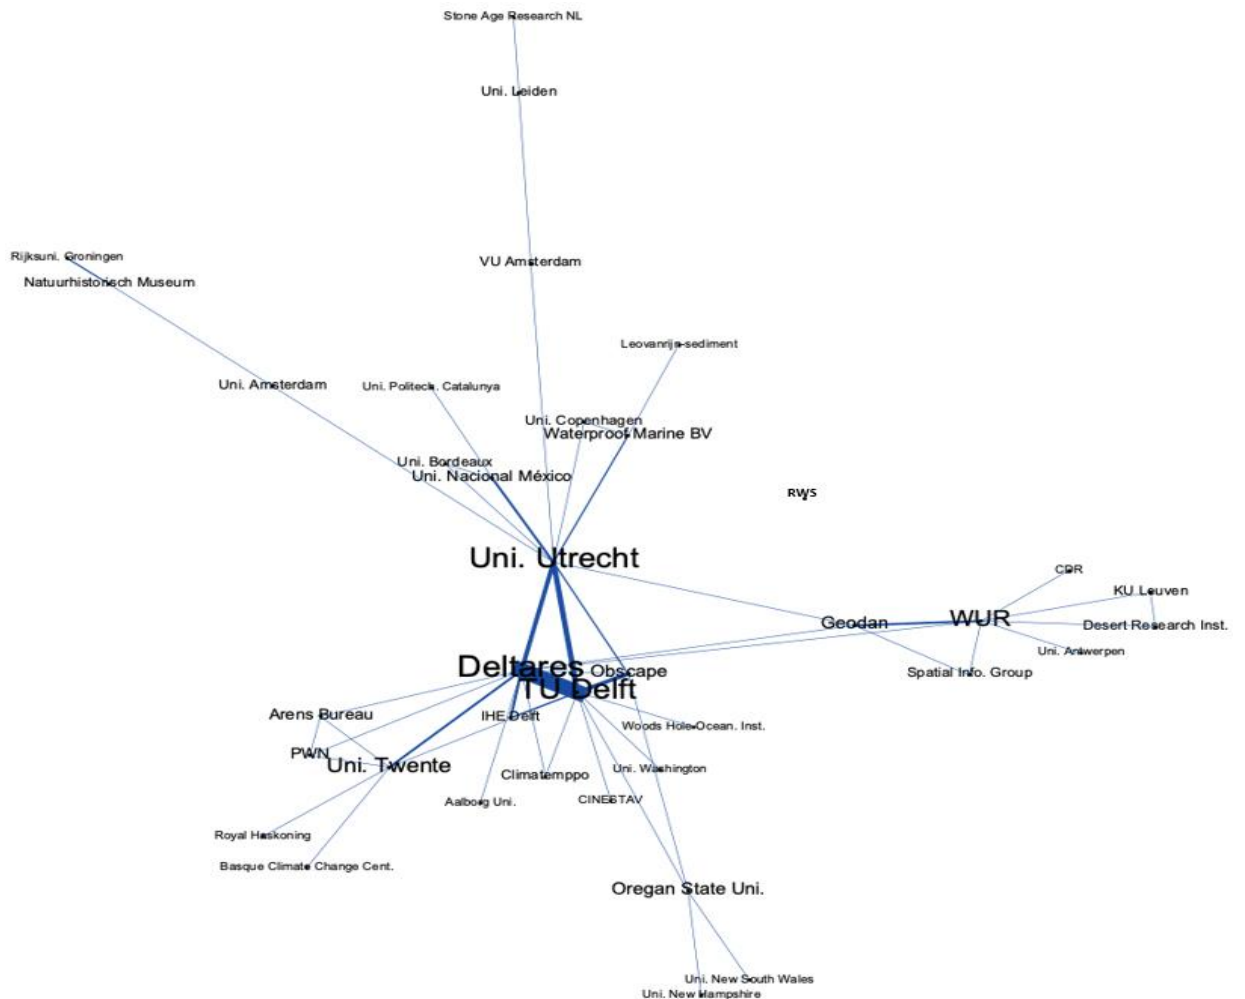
Stone Age Research NL

Uni. Leiden

Rijksuni. Groningen

Natuurhistorisch Museum

VU Amsterdam

Leovanrija-sediment

Uni. Amsterdam

Uni. Politech. Catalunya

Uni. Copenhagen

Waterproof Marine BV

Uni. Bordeaux

Uni. Nacional México

RWS

Uni. Utrecht

CDR

KU Leuven

Geodan

WUR

Desert Research Inst.

Uni. Antwerpen

Deltares

Obscape

Spatial Info. Group

TU Delft

Arens Bureau

IHE Delft

Woods Hole Ocean. Inst.

PWN

Uni. Twente

Climatemppo

Uni. Washington

Aalborg Uni.

CINESTAV

Royal Haskoning

Basque Climate Change Cent.

Oregan State Uni.

Uni. New South Wales

Uni. New Hampshire